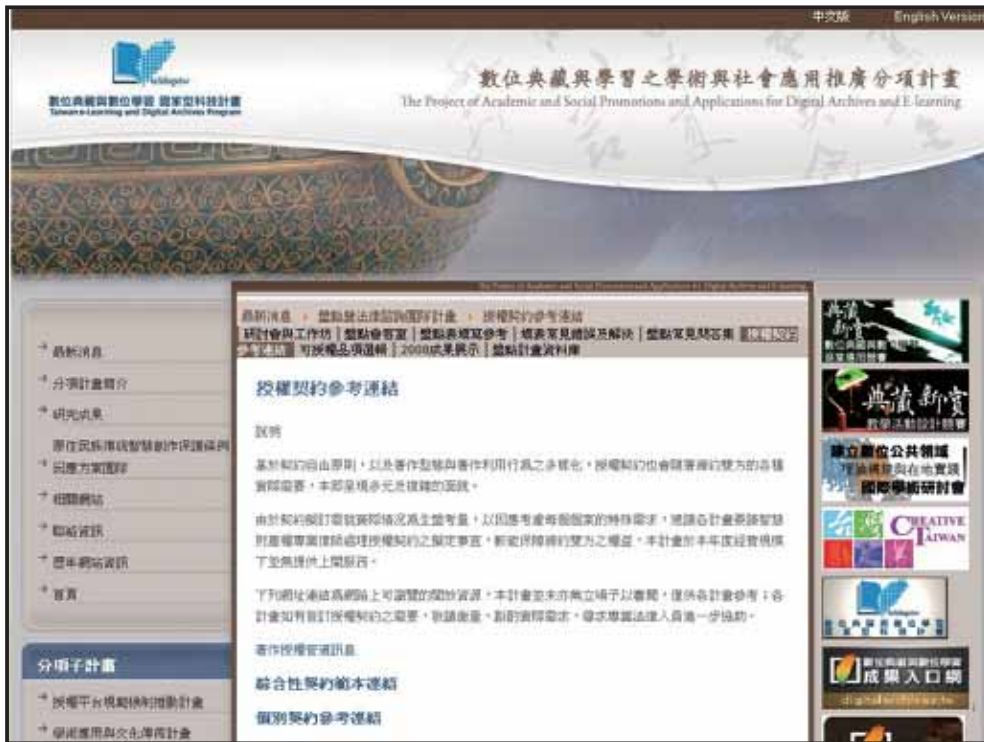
中文版 English Version

數位典藏與數位學習 國家型科技計畫
Taiwan e-Learning and Digital Archives Program

數位典藏與學習之學術與社會應用推廣分項計畫
The Project of Academic and Social Promotions and Applications for Digital Archives and E-learning

最新消息 › 整點營法律諮詢國際計畫 › 授權契約參考連結
研討會與工作坊 | 整點會客室 | 整點典藏範參考 | 經典案例體誤及解決 | 整點常見問答集 | 授權契約參考連結 | 可授權品項選輯 | 2008成果展示 | 整點計畫資料庫

授權契約參考連結

說明

基於契約自由原則，以及著作型態與著作利用行為之多樣化，授權契約也會隨著締約雙方的合理實際需要，本部呈現多元而複雜的面貌。

由於契約擬訂需就實際情況為主體考量，以回應考慮每個個案的特殊需求，建議各計畫要諮詢相關專業律師處理授權契約之擬定事宜，較能保障締約雙方之權益。本計畫於本年度經費規模下並無提供上開服務。

下列網址連結為網路上可瀏覽的開放資源，本計畫並未亦無立場予以審閱，僅供各計畫參考；各計畫如有訂授權契約之需要，敬請衡量，斟酌實際需求，尋求專業法律人員進一步協助。

著作授權管道訊息

綜合性契約範本連結

個別契約參考連結

最新消息
分項計畫簡介
研究成果
原住民族傳統智慧創作保護條例
經典方案國際
相關網站
聯絡資訊
歷年網站資訊
首頁

分項子計畫
授權平台規劃與推動計畫
學術應用與文化傳承計畫

典藏新實
典藏新實
建立數位公共領域 理論視野與在地實踐 國際學術研討會
CREATIVE TAIWAN
數位典藏與數位學習 成果入口網